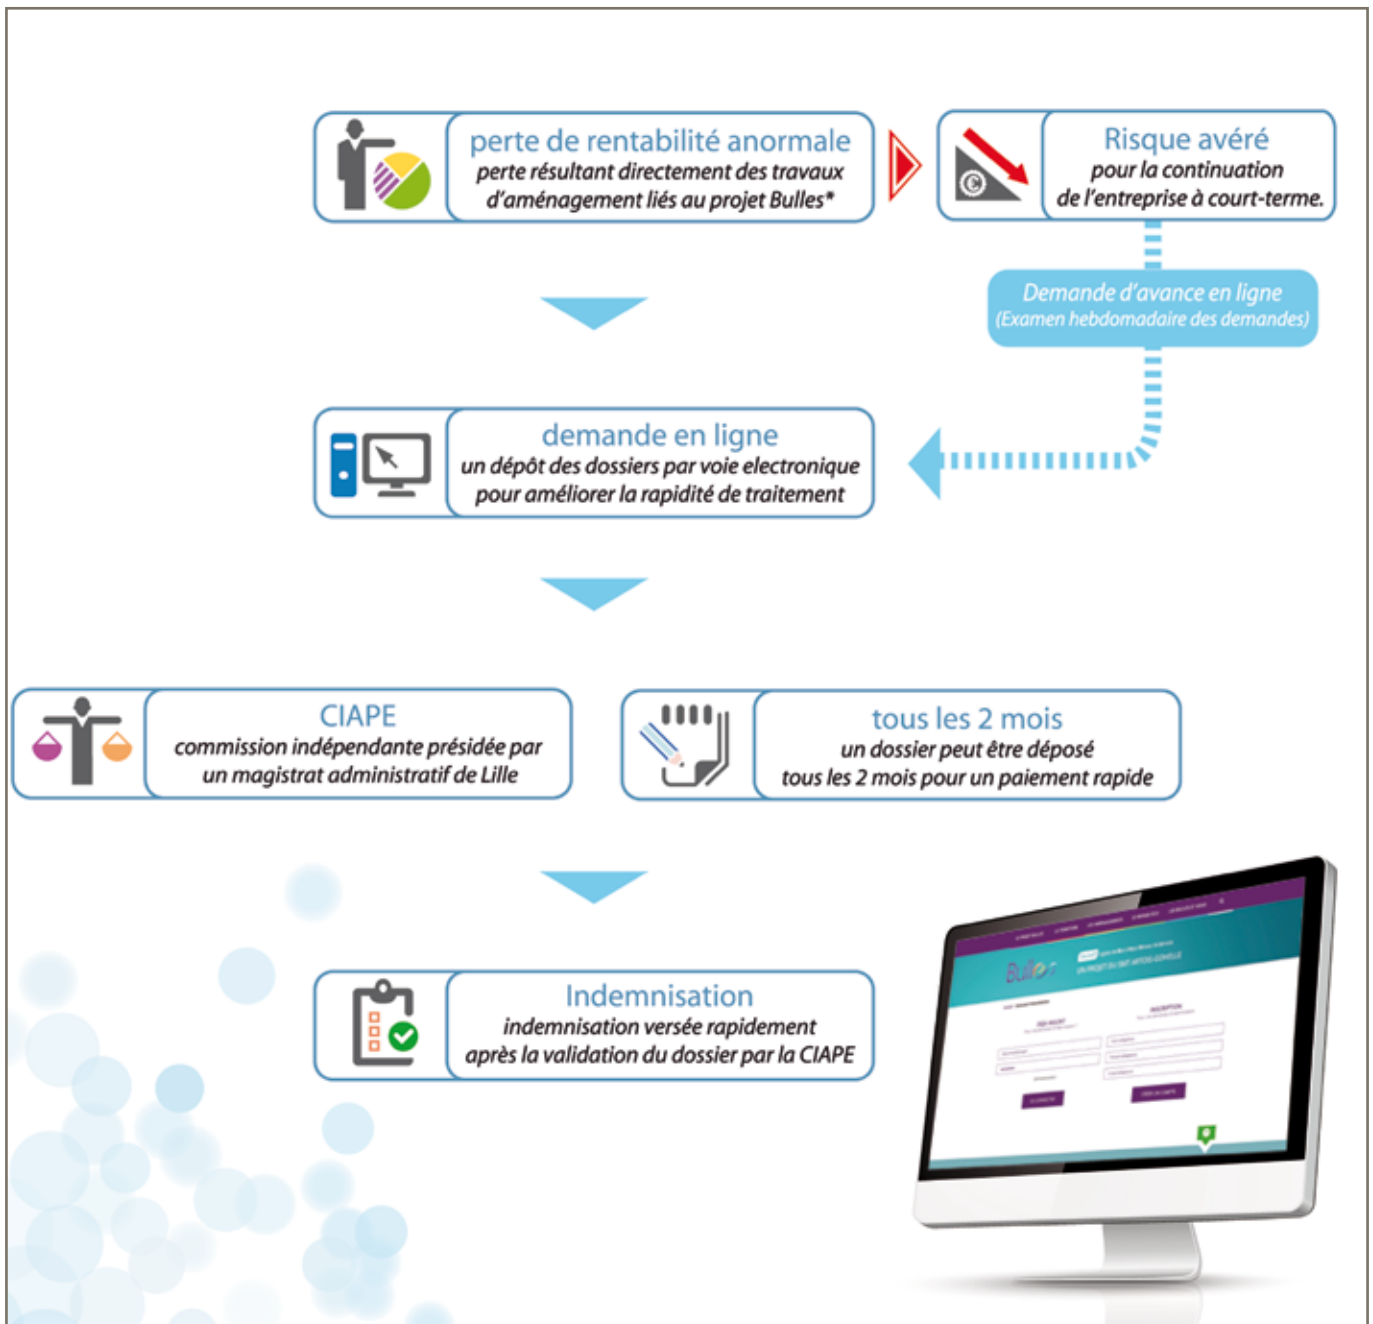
perte de rentabilité anormale
perte résultant directement des travaux d'aménagement liés au projet Bulles*

Risque avéré
pour la continuation de l'entreprise à court-terme.

Demande d'avance en ligne
(Examen hebdomadaire des demandes)

demande en ligne
un dépôt des dossiers par voie electronique pour améliorer la rapidité de traitement

CIAPE
commission indépendante présidée par un magistrat administratif de Lille

tous les 2 mois
un dossier peut être déposé tous les 2 mois pour un paiement rapide

Indemnisation
indemnisation versée rapidement après la validation du dossier par la CIAPE

Bulles